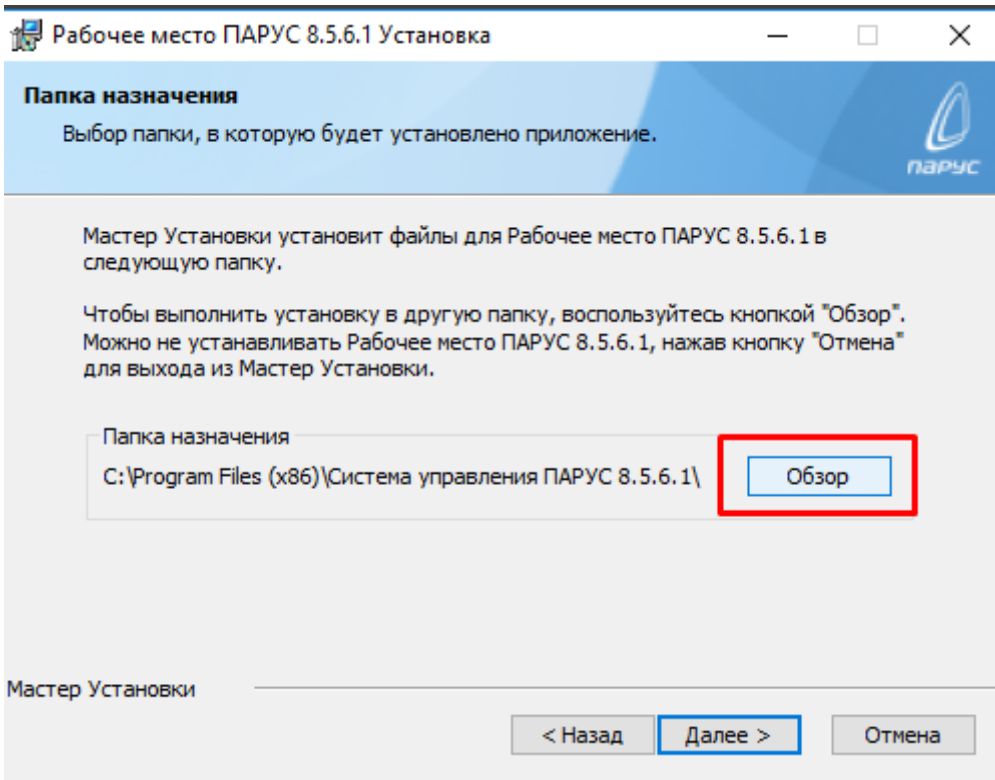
Рабочее место ПАРУС 8.5.6.1 Установка

Папка назначения

Выбор папки, в которую будет установлено приложение.

парус

Мастер Установки установит файлы для Рабочее место ПАРУС 8.5.6.1 в следующую папку.

Чтобы выполнить установку в другую папку, воспользуйтесь кнопкой "Обзор". Можно не устанавливать Рабочее место ПАРУС 8.5.6.1, нажав кнопку "Отмена" для выхода из Мастер Установки.

Папка назначения

C:\Program Files (x86)\Система управления ПАРУС 8.5.6.1\

Обзор

Мастер Установки

< Назад

Далее >

Отмена